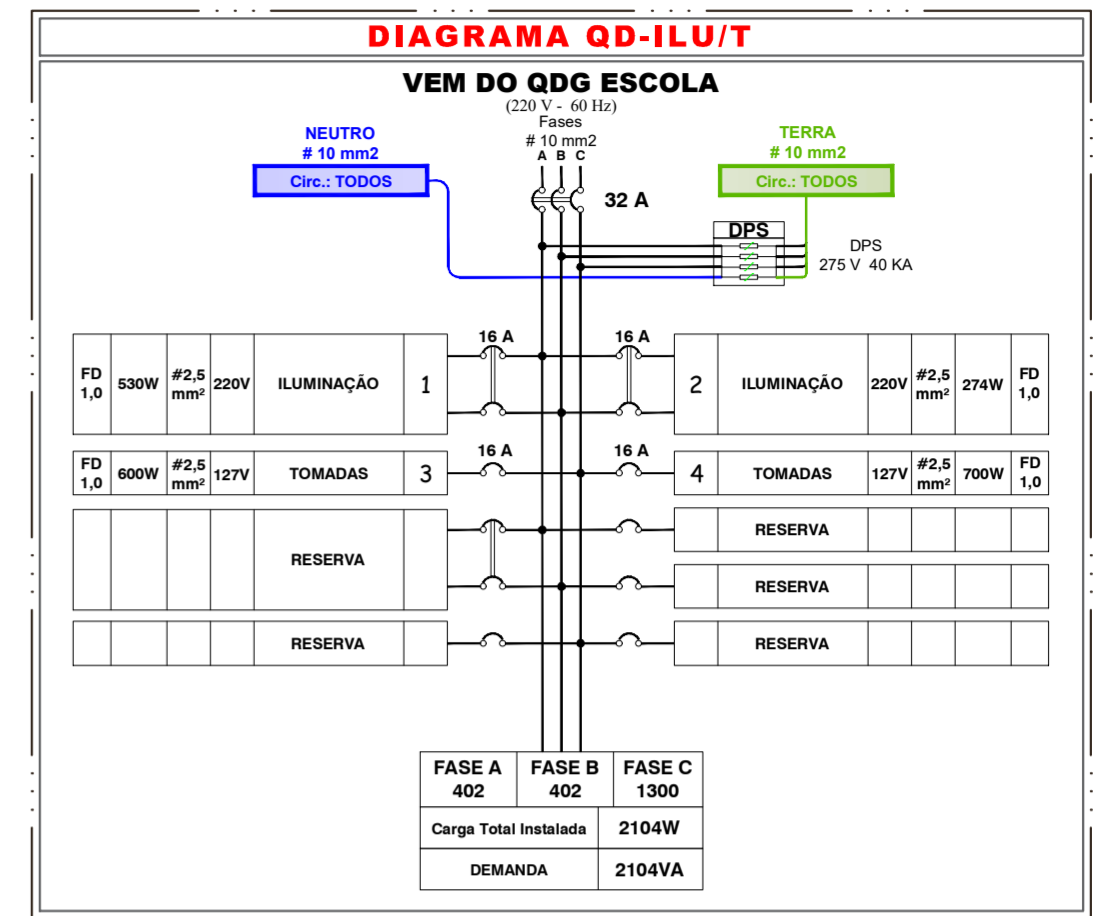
DIAGRAMA QD-ILU/T

VEM DO QDG ESCOLA
(220 V - 60 Hz)
Fases
# 10 mm2
A B C

NEUTRO
# 10 mm2
Circ.: TODOS

TERRA
# 10 mm2
Circ.: TODOS

32 A

DPS

DPS
275 V 40 KA

16 A
16 A

| FD 1,0 | 530W | #2,5 mm² | 220V | ILUMINAÇÃO | 1 |
|---|---|---|---|---|---|

| 2 | ILUMINAÇÃO | 220V | #2,5 mm² | 274W | FD 1,0 |
|---|---|---|---|---|---|

16 A
16 A

| FD 1,0 | 600W | #2,5 mm² | 127V | TOMADAS | 3 |
|---|---|---|---|---|---|

| 4 | TOMADAS | 127V | #2,5 mm² | 700W | FD 1,0 |
|---|---|---|---|---|---|

RESERVA

RESERVA

RESERVA

RESERVA

RESERVA

| FASE A 402 | FASE B 402 | FASE C 1300 |
|---|---|---|
| Carga Total Instalada | | 2104W |
| DEMANDA | | 2104VA |